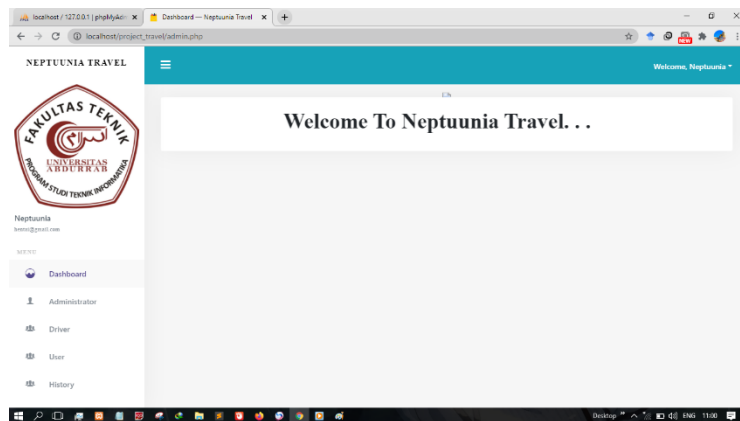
localhost / 127.0.0.1 | phpMyAdm ×
Dashboard — Neptuunia Travel ×
+
localhost/project_travel/admin.php

NEPTUUNIA TRAVEL

Welcome, Neptuunia

Welcome To Neptuunia Travel. . .

FAKULTAS TEKNIK
UNIVERSITAS ABDURRAB
PROGRAM STUDI TEKNIK INFORMATIKA

Neptuunia
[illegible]@gmail.com

MENU

Dashboard
Administrator
Driver
User
History

Desktop ENG 11:00